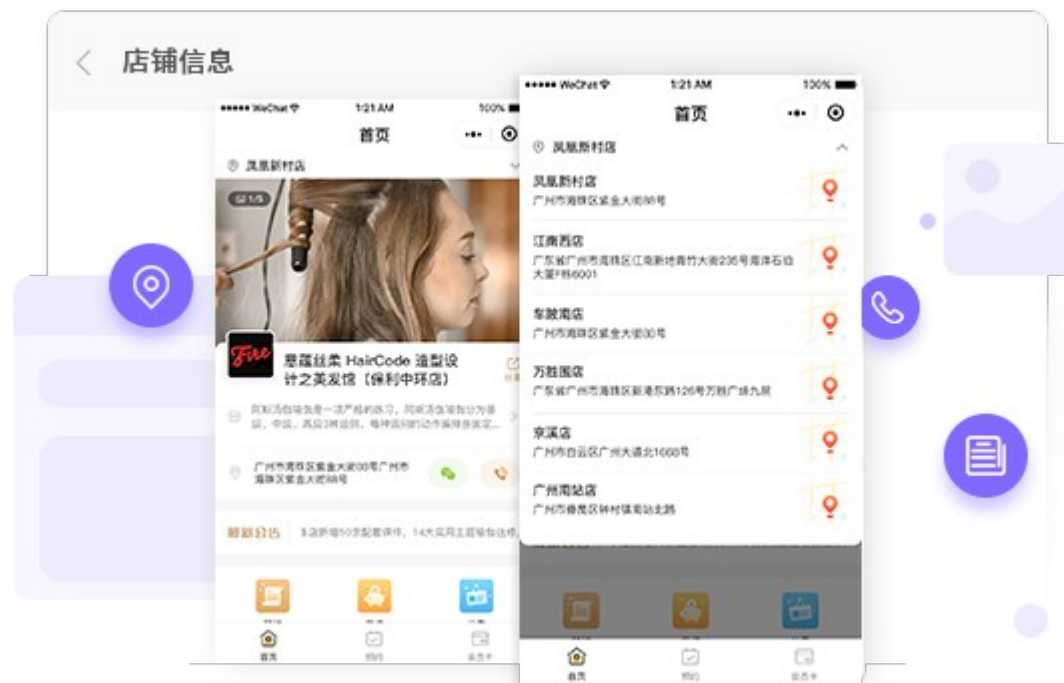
店铺信息

••••• WeChat 1:21 AM 100%
首页
凤凰新村店
1/5
Fire
意蕴丝柔 HairCode 造型设计之美发馆（保利中环店）
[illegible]
广州市海珠区紫金大街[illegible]号广州市海珠区紫金大街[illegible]号
最新公告 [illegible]
首页 预约 会员卡

••••• WeChat 1:21 AM 100%
首页
凤凰新村店
凤凰新村店
广州市海珠区紫金大街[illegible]号
江南西店
广东省广州市海珠区江南新地青竹大街235号海珠石伯大厦F栋6001
东鼓南店
广州市海珠区紫金大街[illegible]号
万胜围店
广东省广州市海珠区新港东路126号万胜广场九层
京溪店
广州市白云区广州大道北1668号
广州南站店
广州市番禺区钟村镇南站北路
首页 预约 会员卡